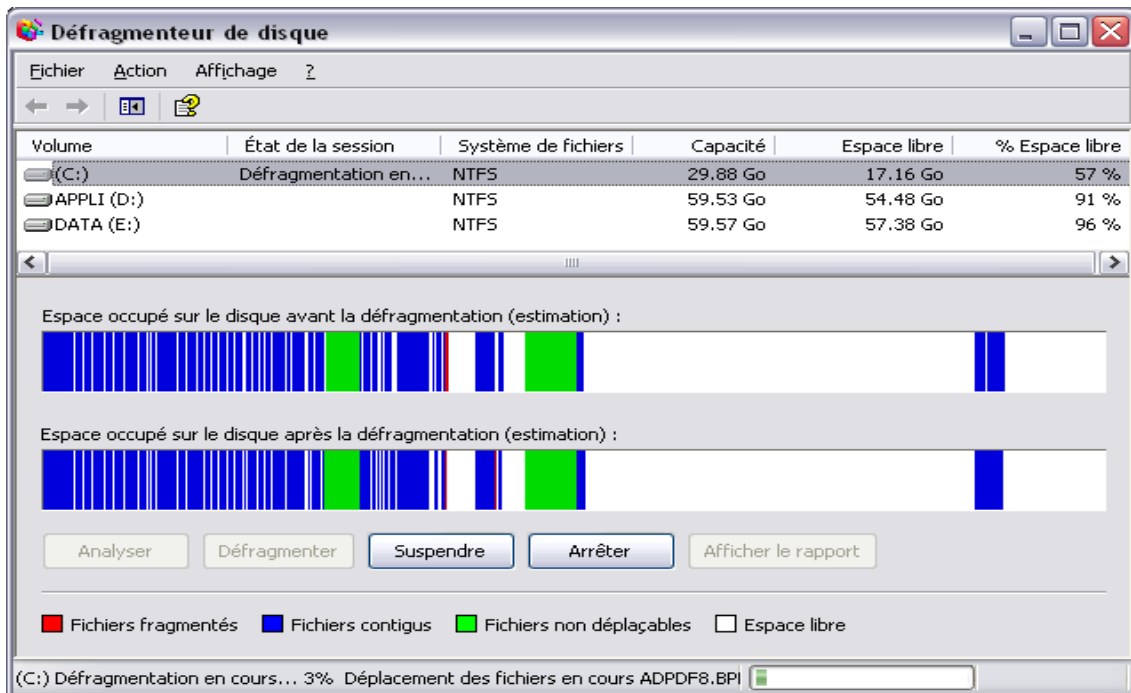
Défragmenteur de disque

Fichier Action Affichage ?

| Volume | État de la session | Système de fichiers | Capacité | Espace libre | % Espace libre |
|---|---|---|---|---|---|
| (C:) | Défragmentation en... | NTFS | 29.88 Go | 17.16 Go | 57 % |
| APPLI (D:) | | NTFS | 59.53 Go | 54.48 Go | 91 % |
| DATA (E:) | | NTFS | 59.57 Go | 57.38 Go | 96 % |

Espace occupé sur le disque avant la défragmentation (estimation) :

Espace occupé sur le disque après la défragmentation (estimation) :

Analyser Défragmenter Suspendre Arrêter Afficher le rapport

Fichiers fragmentés Fichiers contigus Fichiers non déplaçables Espace libre

(C:) Défragmentation en cours... 3% Déplacement des fichiers en cours ADPDF8.BPI